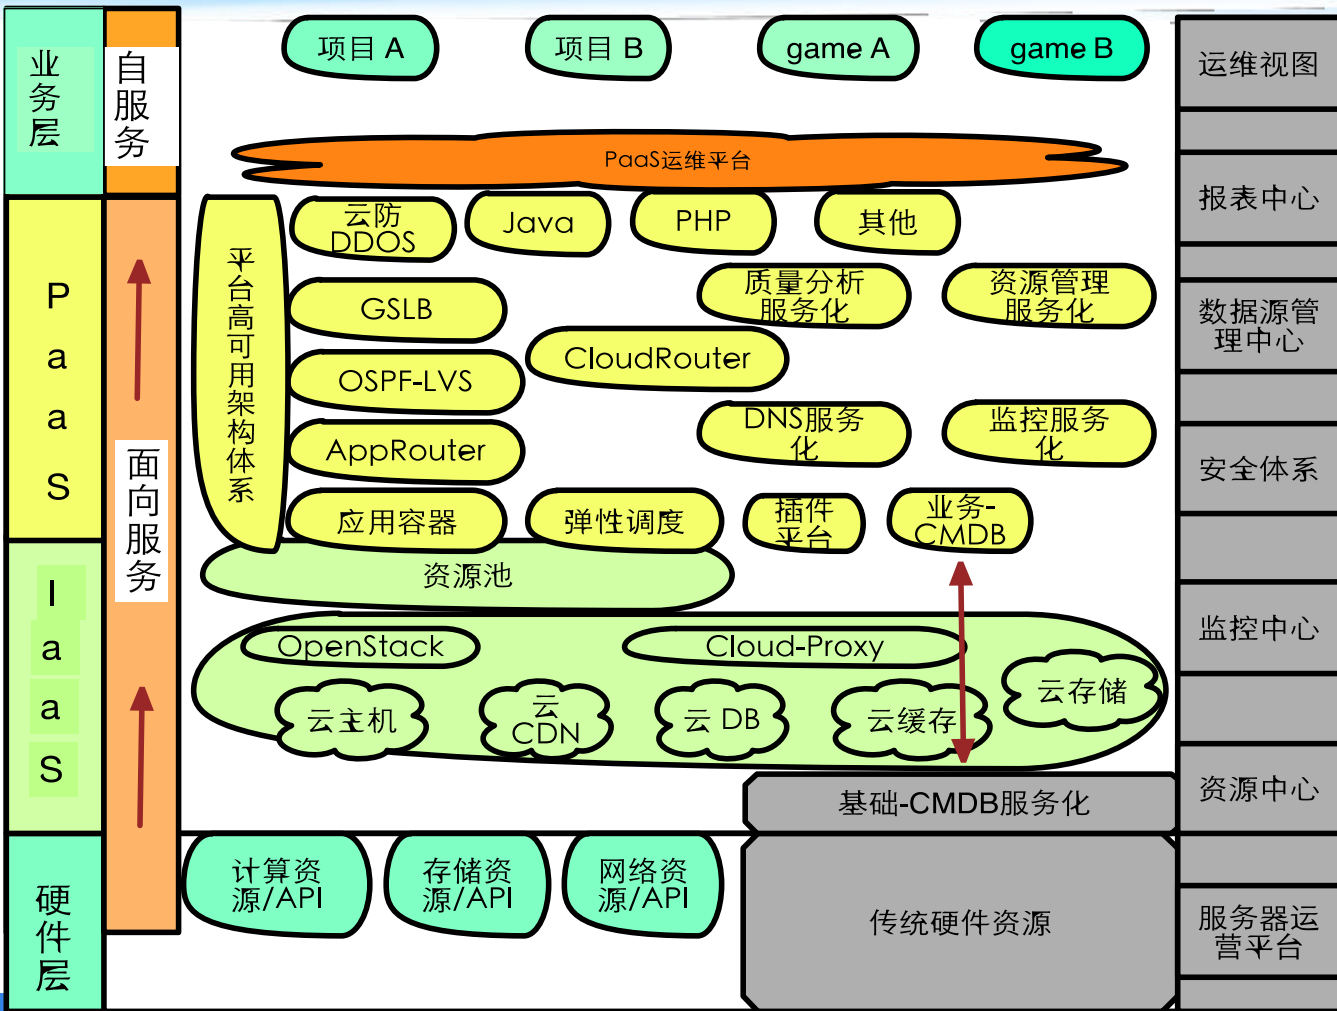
业务层

自服务

PaaS

IaaS

硬件层

面向服务

项目 A

项目 B

game A

game B

PaaS运维平台

平台高可用架构体系

云防DDOS

Java

PHP

其他

GSLB

质量分析服务化

资源管理服务化

CloudRouter

OSPF-LVS

DNS服务化

监控服务化

AppRouter

应用容器

弹性调度

插件平台

业务-CMDB

资源池

OpenStack

Cloud-Proxy

云主机

云CDN

云 DB

云缓存

云存储

基础-CMDB服务化

计算资源/API

存储资源/API

网络资源/API

传统硬件资源

运维视图

报表中心

数据源管理中心

安全体系

监控中心

资源中心

服务器运营平台